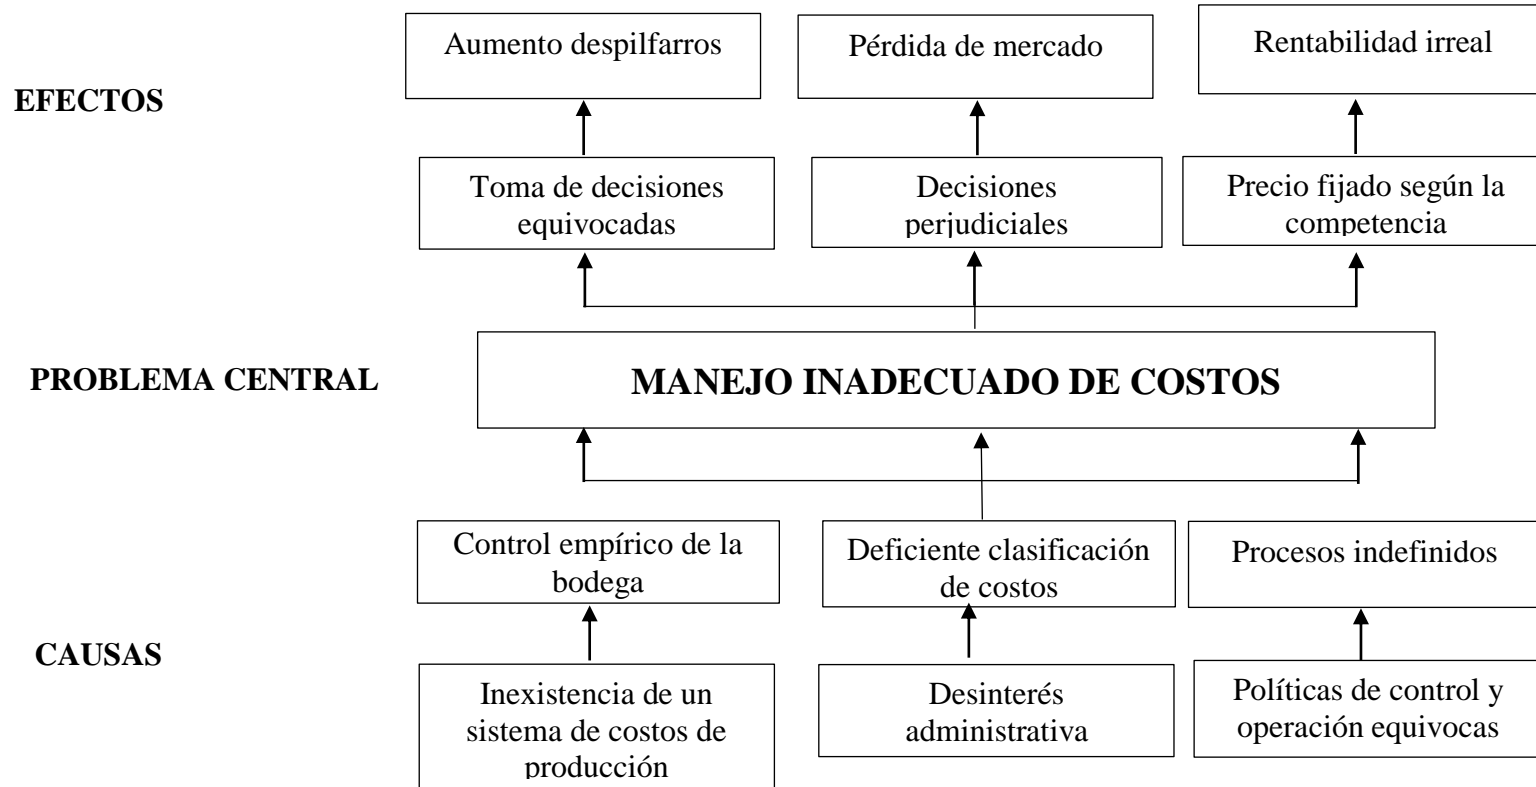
EFECTOS

Aumento despilfarros

Pérdida de mercado

Rentabilidad irreal

Toma de decisiones equivocadas

Decisiones perjudiciales

Precio fijado según la competencia

PROBLEMA CENTRAL

MANEJO INADECUADO DE COSTOS

Control empírico de la bodega

Deficiente clasificación de costos

Procesos indefinidos

CAUSAS

Inexistencia de un sistema de costos de producción

Desinterés administrativa

Políticas de control y operación equivocas